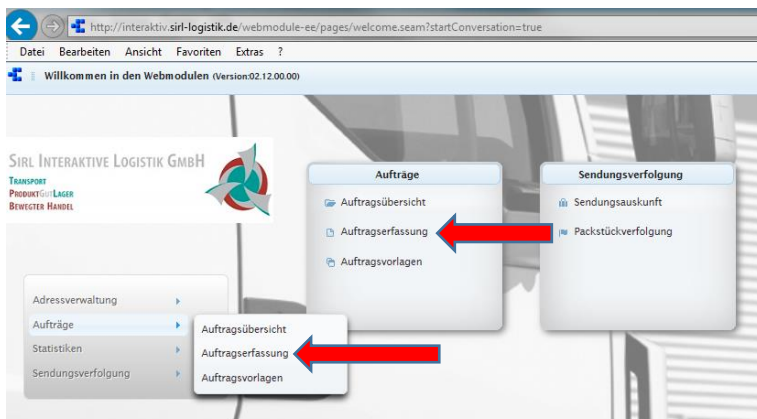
http://interaktiv.sirl-logistik.de/webmodule-ee/pages/welcome.seam?startConversation=true

Datei Bearbeiten Ansicht Favoriten Extras ?

Willkommen in den Webmodulen (Version:02.12.00.00)

SIRL INTERAKTIVE LOGISTIK GMBH
TRANSPORT
PRODUKTGUTLAGER
BEWEGTER HANDEL

Aufträge
Auftragsübersicht
Auftragserfassung
Auftragsvorlagen

Sendungsverfolgung
Sendungsauskunft
Packstückverfolgung

Adressverwaltung
Aufträge
Statistiken
Sendungsverfolgung

Auftragsübersicht
Auftragserfassung
Auftragsvorlagen